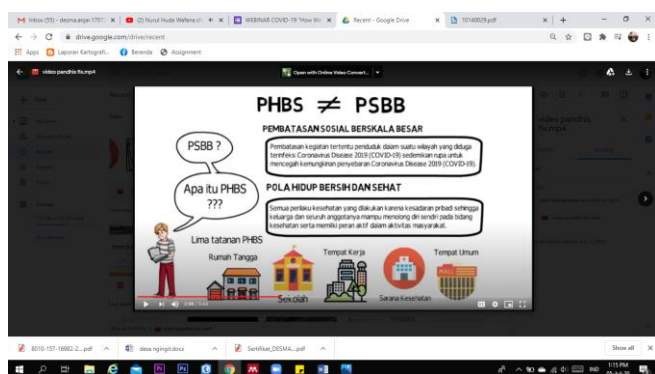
M Inbox (55) - desma.anjani1701 × | (2) Nurul Huda Wafana sh × | WEBINAR COVID-19 "How We × | Recent - Google Drive × | 10140029.pdf × | +

drive.google.com/drive/recent

Apps | Laporan Kartografi... | Beranda | Assignment

video pandhis fix.mp4

Open with Online Video Convert...

PHBS $\neq$ PSBB

PEMBATASAN SOSIAL BERSKALA BESAR

Pembatasan kegiatan tertentu penduduk dalam suatu wilayah yang diduga terinfeksi Coronavirus Disease 2019 (COVID-19) sedemikian rupa untuk mencegah kemungkinan penyebaran Coronavirus Disease 2019 (COVID-19).

PSBB ?

Apa itu PHBS ???

POLA HIDUP BERSIH DAN SEHAT

Semua perilaku kesehatan yang dilakukan karena kesadaran pribadi sehingga keluarga dan seluruh anggotanya mampu menolong diri sendiri pada bidang kesehatan serta memiliki peran aktif dalam aktivitas masyarakat.

Lima tatanan PHBS

Rumah Tangga

Sekolah

Tempat Kerja

Sarana Kesehatan

Tempat Umum

video pandhis fix.mp4

8010-157-16882-2....pdf | desa ngingit.docx | Sertifikat_DESMA....pdf | Show all

1:15 PM